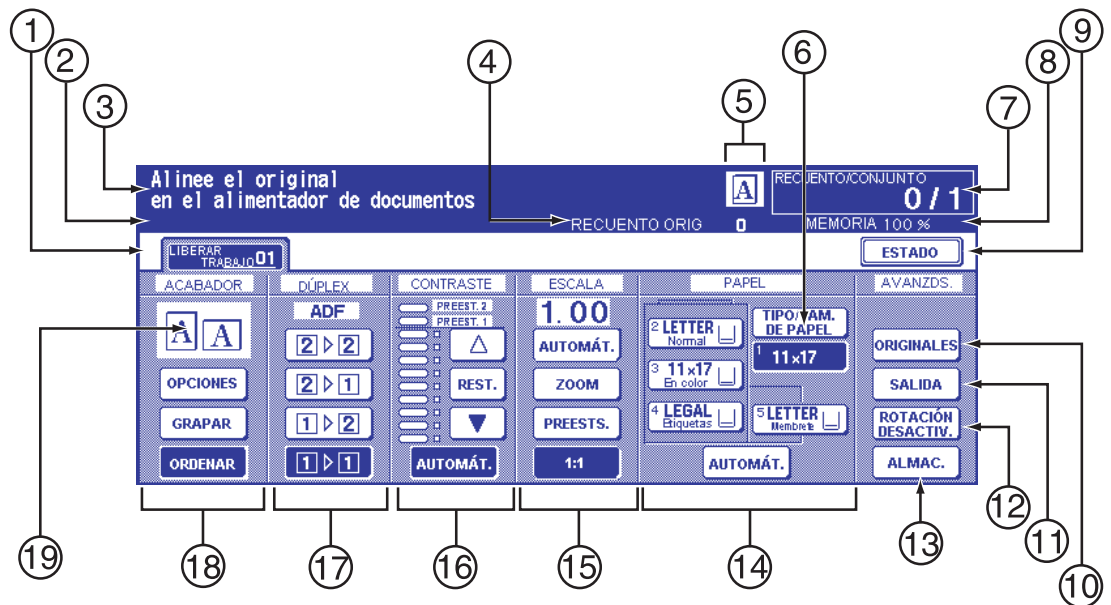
①
②
③
④
⑤
⑥
⑦
⑧
⑨

Alinee el original
en el alimentador de documentos

A

RECUENTO/CONJUNTO
0 / 1

RECUENTO ORIG 0
MEMORIA 100 %

LIBERAR TRABAJO 01

ESTADO

ACABADOR
DÚPLEX
CONTRASTE
ESCALA
PAPEL
AVANZDS.

A A
OPCIONES
GRAPAR
ORDENAR

ADF
2 ▷ 2
2 ▷ 1
1 ▷ 2
1 ▷ 1

PREEST. 2
PREEST. 1
△
REST.
▼
AUTOMÁT.

1.00
AUTOMÁT.
ZOOM
PREESTS.
1:1

2 LETTER Normal
3 11×17 En color
4 LEGAL Etiquetas
TIPO/TAM. DE PAPEL
1 11×17
5 LETTER Membrete
AUTOMÁT.

ORIGINALES
SALIDA
ROTACIÓN DESACTIV.
ALMAC.

⑲
⑱
⑰
⑯
⑮
⑭
⑬
⑫
⑪
⑩